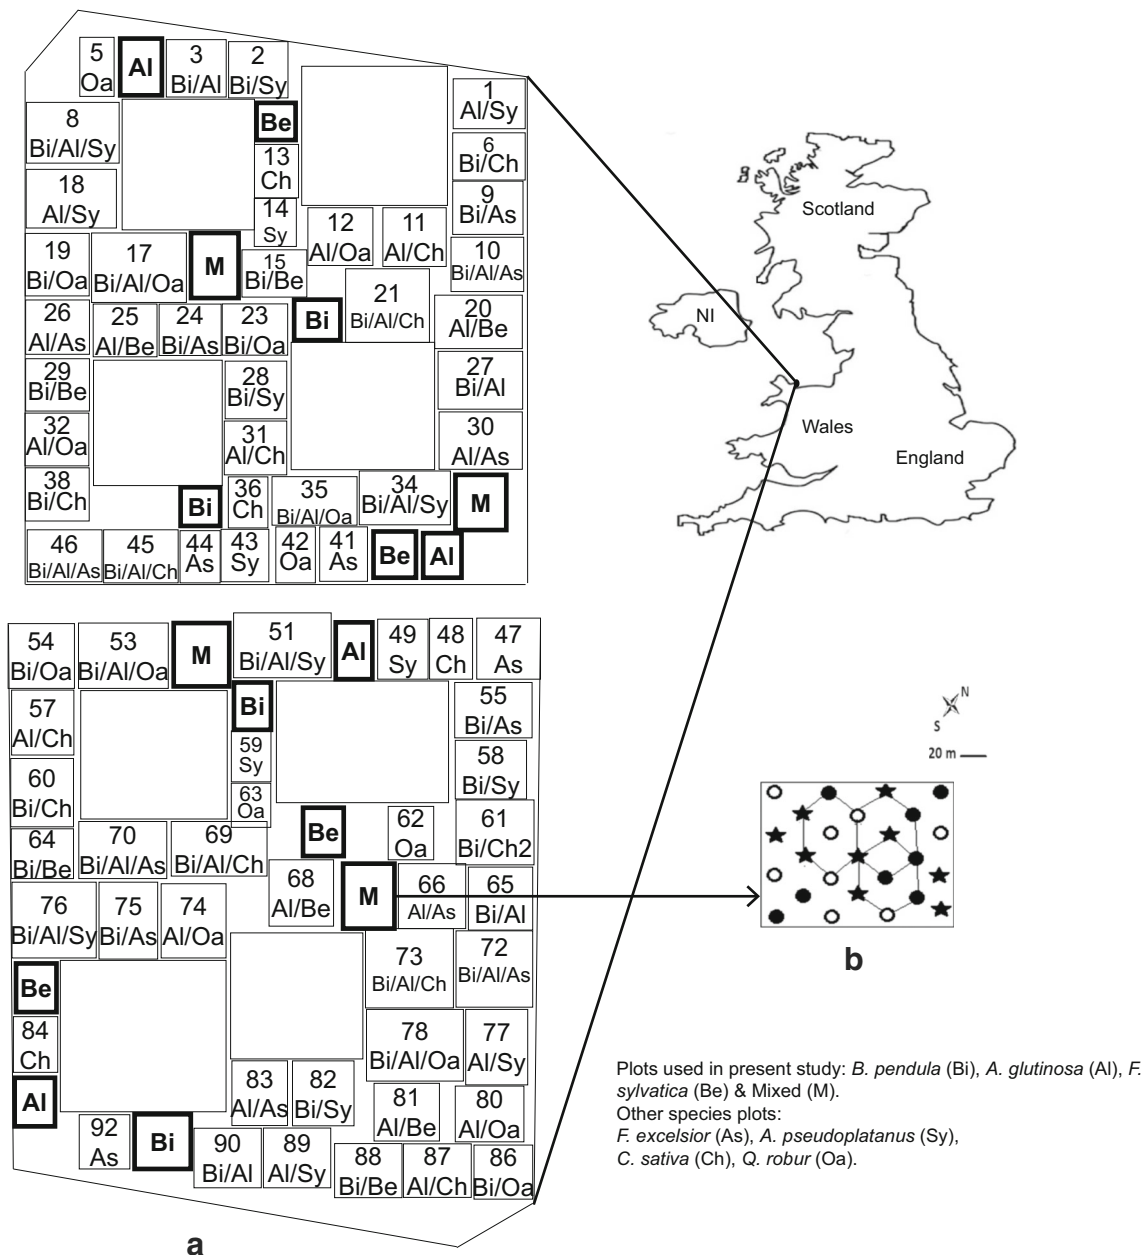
5 Oa
Al
3 Bi/Al
2 Bi/Sy
1 Al/Sy
8 Bi/Al/Sy
Be
13 Ch
6 Bi/Ch
18 Al/Sy
14 Sy
12 Al/Oa
11 Al/Ch
9 Bi/As
19 Bi/Oa
17 Bi/Al/Oa
M
15 Bi/Be
10 Bi/Al/As
26 Al/As
25 Al/Be
24 Bi/As
23 Bi/Oa
Bi
21 Bi/Al/Ch
20 Al/Be
29 Bi/Be
28 Bi/Sy
27 Bi/Al
32 Al/Oa
31 Al/Ch
30 Al/As
38 Bi/Ch
Bi
36 Ch
35 Bi/Al/Oa
34 Bi/Al/Sy
M
46 Bi/Al/As
45 Bi/Al/Ch
44 As
43 Sy
42 Oa
41 As
Be
Al

54 Bi/Oa
53 Bi/Al/Oa
M
51 Bi/Al/Sy
Al
49 Sy
48 Ch
47 As
Bi
55 Bi/As
57 Al/Ch
59 Sy
58 Bi/Sy
60 Bi/Ch
63 Oa
Be
62 Oa
61 Bi/Ch2
64 Bi/Be
70 Bi/Al/As
69 Bi/Al/Ch
68 Al/Be
M
66 Al/As
65 Bi/Al
76 Bi/Al/Sy
75 Bi/As
74 Al/Oa
73 Bi/Al/Ch
72 Bi/Al/As
Be
84 Ch
78 Bi/Al/Oa
77 Al/Sy
Al
83 Al/As
82 Bi/Sy
81 Al/Be
80 Al/Oa
92 As
Bi
90 Bi/Al
89 Al/Sy
88 Bi/Be
87 Al/Ch
86 Bi/Oa

a

Scotland
NI
Wales
England

N
S
20 m

b

Plots used in present study: *B. pendula* (Bi), *A. glutinosa* (Al), *F. sylvatica* (Be) & Mixed (M).
Other species plots:
*F. excelsior* (As), *A. pseudoplatanus* (Sy),
*C. sativa* (Ch), *Q. robur* (Oa).